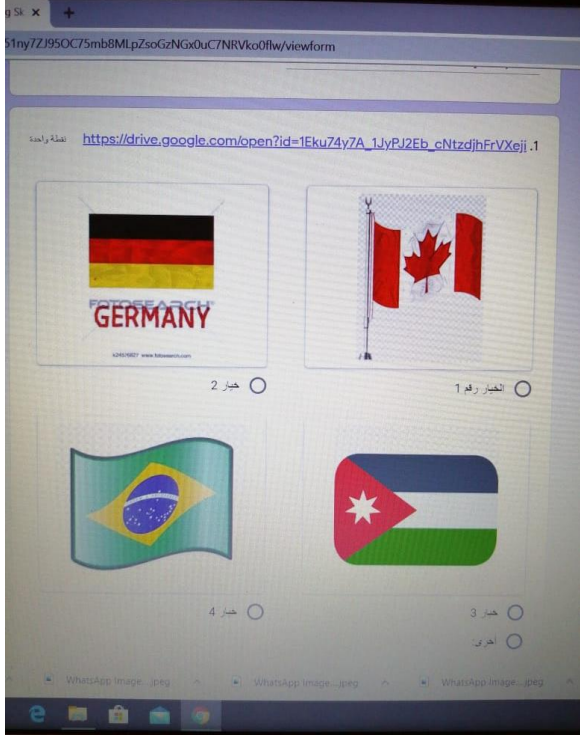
g Sk ×

51ny7ZJ95OC75mb8MLpZsoGzNGx0uC7NRVko0flw/viewform

1. https://drive.google.com/open?id=1Eku74y7A_1JyPJ2Eb_cNtzdjhFrVXeji نقطة واحدة

FOTOSEARCH
GERMANY
k24576827 www.fotosearch.com

الخيار رقم 1

خيار 2

خيار 3

خيار 4

أخرى:

WhatsApp Image....jpeg

WhatsApp Image....jpeg

WhatsApp Image....jpeg